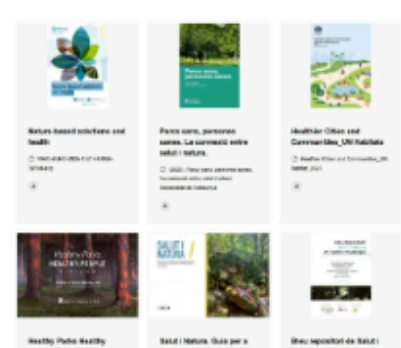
Nature-based solutions and health

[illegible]

+

Parcs sans, persones sanes. La connexió entre salut i natura.

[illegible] Parcs sans, persones sanes. La connexió entre salut i natura. Generalitat de Catalunya

+

Healthier Cities and Communities_UN Habitats

Healthier Cities and Communities_UN Habitat_2021

+

Healthy Parks Healthy People

Healthy Parks Healthy

SALUT I NATURA

Salut i Natura. Guia per a

Breu repositori de Salut i